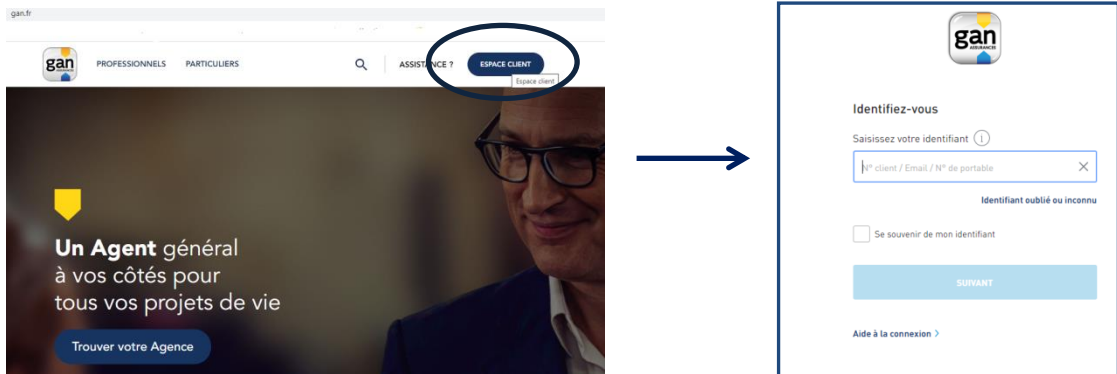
gan.fr

gan

PROFESSIONNELS PARTICULIERS

ASSISTANCE ? ESPACE CLIENT

Espace client

Un Agent général à vos côtés pour tous vos projets de vie

Trouver votre Agence

gan ASSURANCES

Identifiez-vous

Saisissez votre identifiant

N° client / Email / N° de portable

Identifiant oublié ou inconnu

Se souvenir de mon identifiant

SUIVANT

Aide à la connexion >